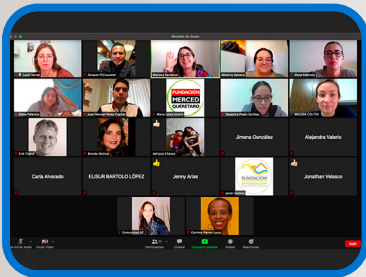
Reunión de Zoom

Lucia Torres
Ricardo FCCuevas
Marlene Hendrick
Mireles Gallardo
Elena Palencia

Karla Palencia
José Manuel Pérez Castillo
FUNDACIÓN MERCED QUERÉTARO
María Luisa Orozco
Deyanira Prado Cuellar
MELISSA COUTIX

Erik Hagen
Brenda Molinar
Adriana Chávez
Jimena González
Alejandra Valerio

Carla Alvarado
ELISUR BARTOLO LÓPEZ
Jenny Arias
Javier García
Jonathan Velasco

Comunidad MC
Corinne Matran Lopez

Unmute
Start Video
Participants
Chat
Share Screen
Record
Reactions
Salir